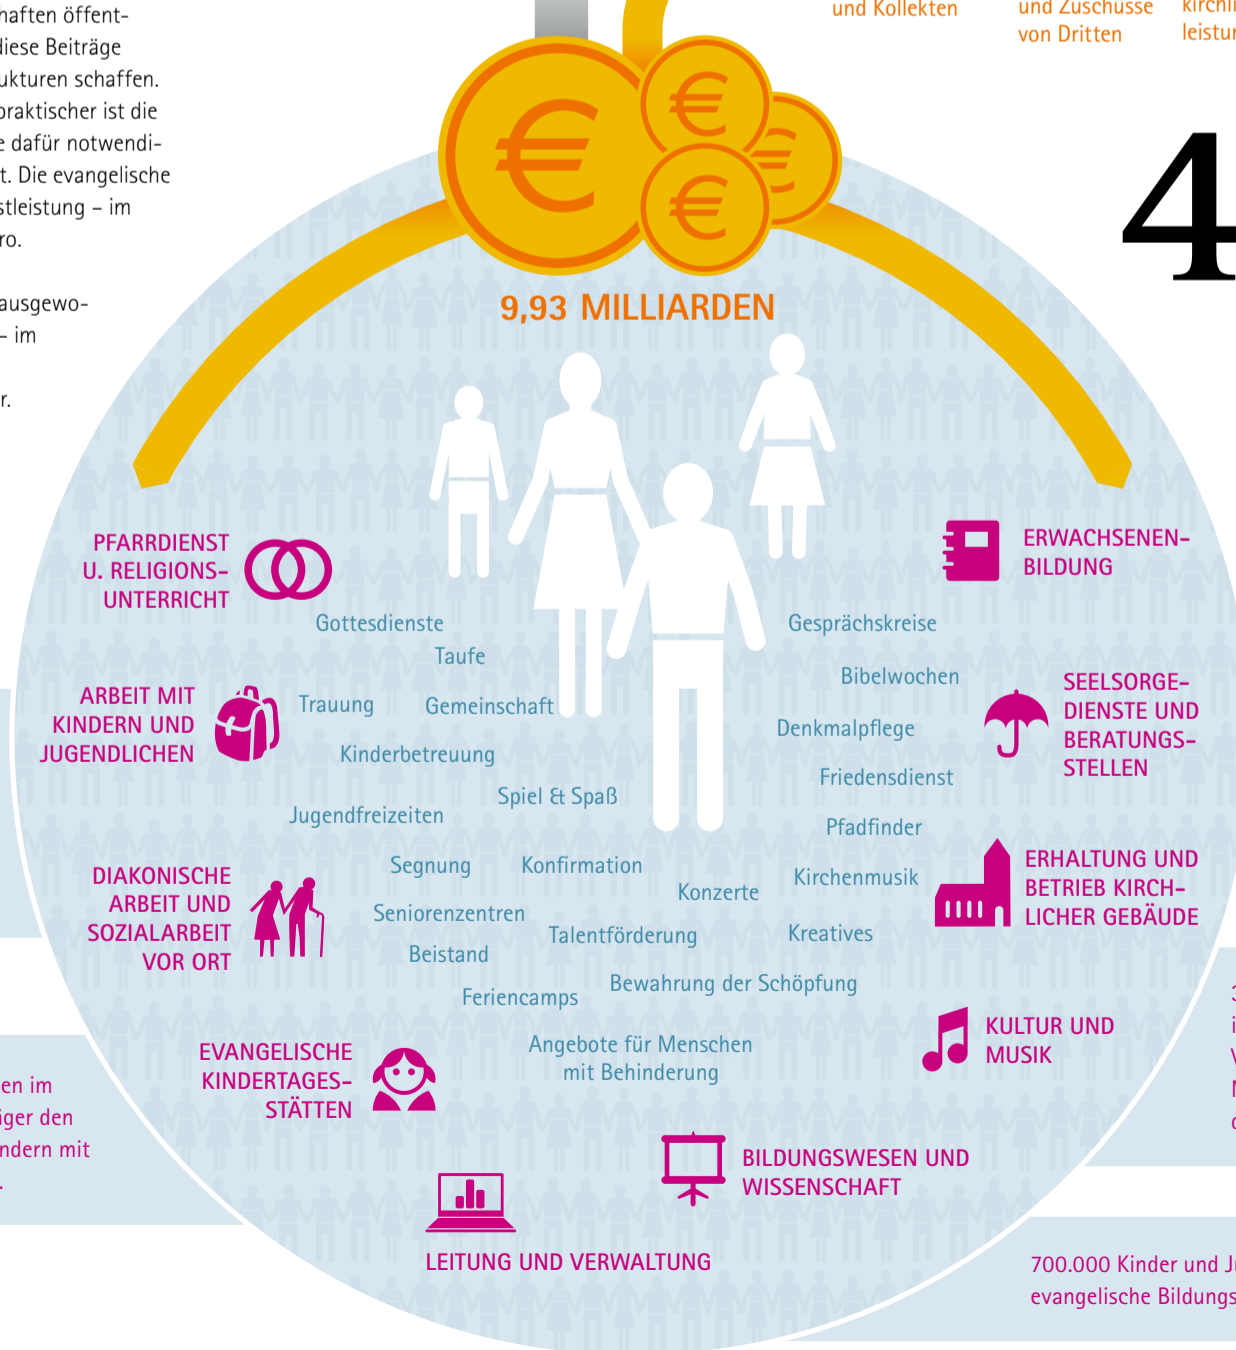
naften öffent-
diese Beiträge
ukturen schaffen.
praktischer ist die
e dafür notwendi-
t. Die evangelische
stleistung – im
ro.

ausgewo-
– im

r.

und Kollekten

und Zuschüsse
von Dritten

kirchl
leistu

4

9,93 MILLIARDEN

PFARRDIENST
U. RELIGIONS-
UNTERRICHT

ERWACHSENEN-
BILDUNG

Gottesdienste

Taufe

Gesprächskreise

Bibelwochen

ARBEIT MIT
KINDERN UND
JUGENDLICHEN

Trauung

Gemeinschaft

SEELSORGE-
DIENSTE UND
BERATUNGS-
STELLEN

Denkmalpflege

Kinderbetreuung

Friedensdienst

Spiel & Spaß

Jugendfreizeiten

Pfadfinder

DIAKONISCHE
ARBEIT UND
SOZIALARBEIT
VOR ORT

Segnung

Konfirmation

Kirchenmusik

ERHALTUNG UND
BETRIEB KIRCH-
LICHER GEBÄUDE

Konzerte

Seniorenzentren

Talentförderung

Kreatives

Beistand

Feriencamps

Bewahrung der Schöpfung

KULTUR UND
MUSIK

en im
iger den
ndern mit

EVANGELISCHE
KINDERTAGES-
STÄTTEN

Angebote für Menschen
mit Behinderung

BILDUNGSWESEN UND
WISSENSCHAFT

LEITUNG UND VERWALTUNG

700.000 Kinder und J
evangelische Bildungs